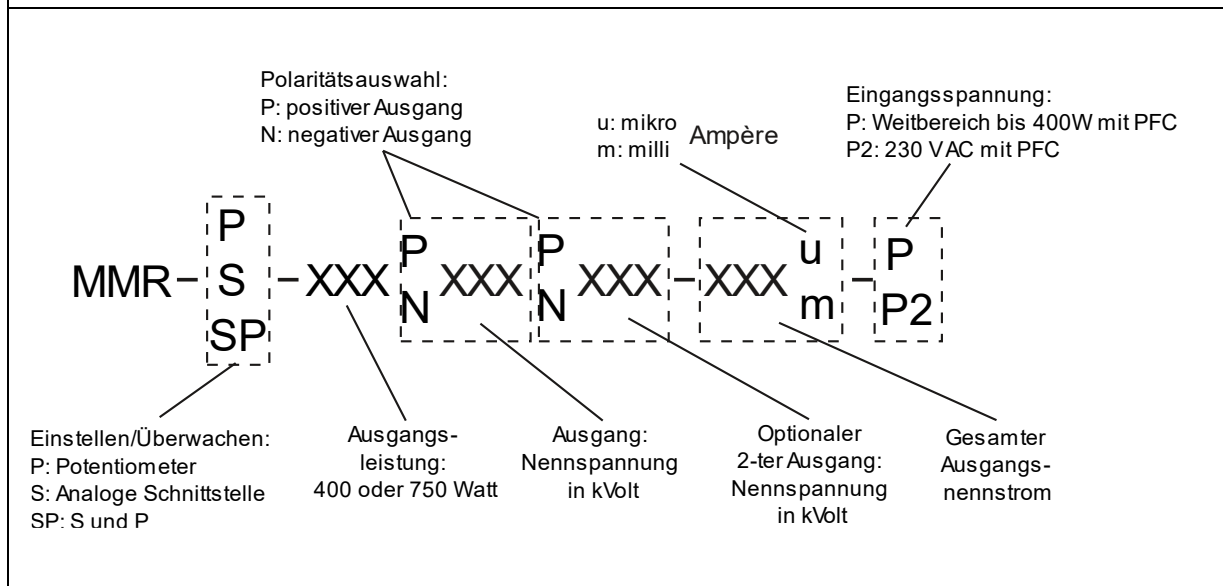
Polaritätsauswahl:
P: positiver Ausgang
N: negativer Ausgang

u: mikro
m: milli
Ampère

Eingangsspannung:
P: Weitbereich bis 400W mit PFC
P2: 230 VAC mit PFC

MMR – P S SP – XXX P N XXX P N XXX – XXX u m – P P2

Einstellen/Überwachen:
P: Potentiometer
S: Analoge Schnittstelle
SP: S und P

Ausgangsleistung:
400 oder 750 Watt

Ausgang:
Nennspannung
in kVolt

Optionaler
2-ter Ausgang:
Nennspannung
in kVolt

Gesamter
Ausgangsnennstrom